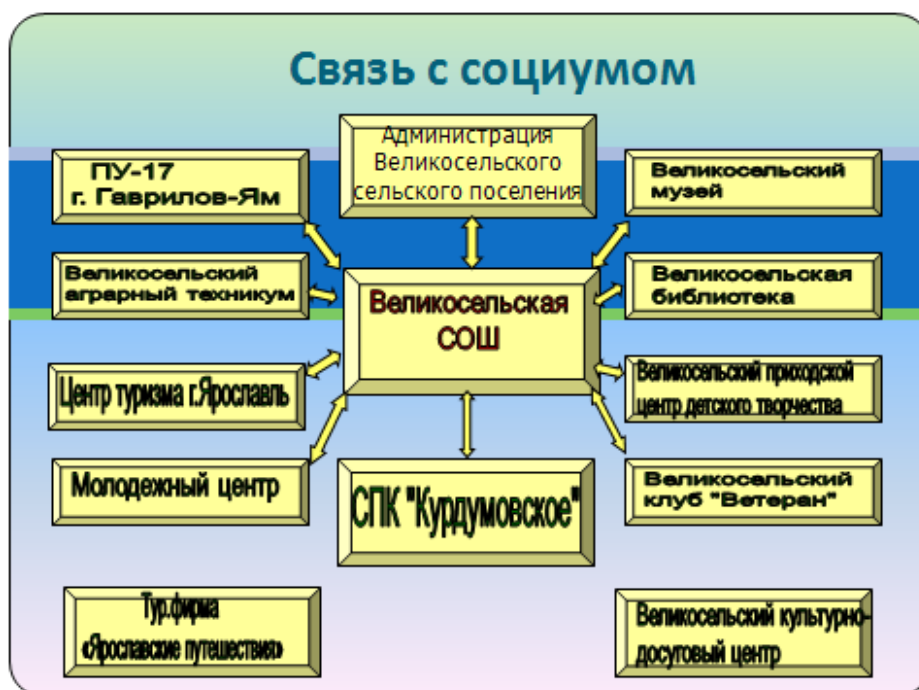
Связь с социумом

ПУ-17 г. Гаврилов-Ям

Администрация Великосельского сельского поселения

Великосельский музей

Великосельский аграрный техникум

Великосельская СОШ

Великосельская библиотека

Центр туризма г.Ярославль

Великосельский приходской центр детского творчества

Молодежный центр

СПК "Курдумовское"

Великосельский клуб "Ветеран"

Тур.фирма «Ярославские путешествия»

Великосельский культурно-досуговый центр